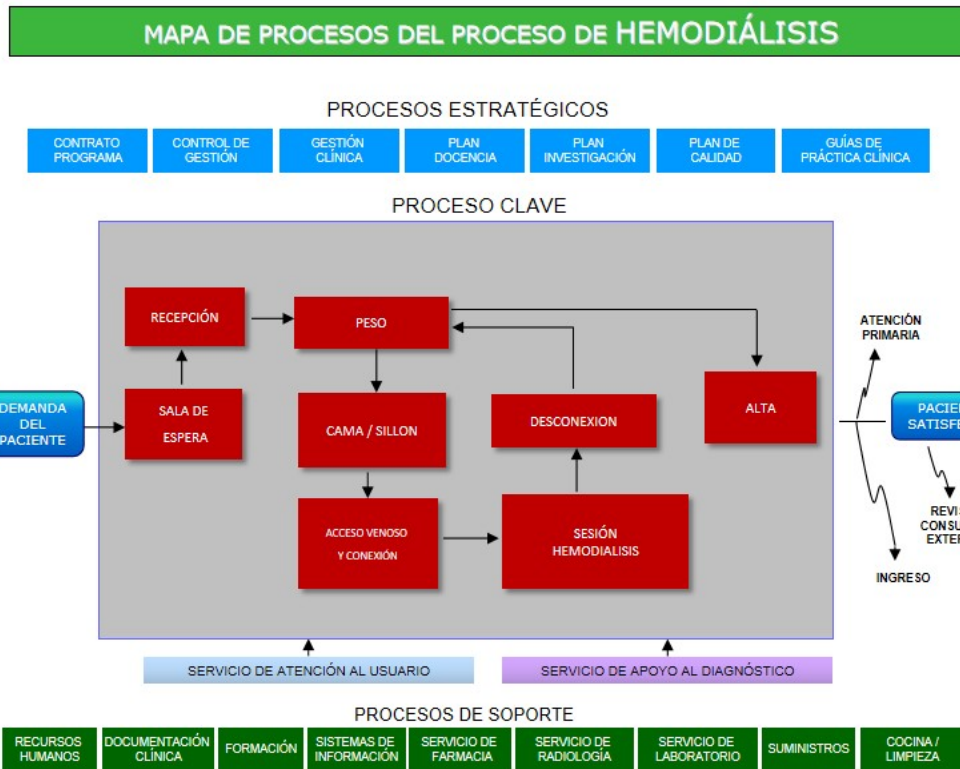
MAPA DE PROCESOS DEL PROCESO DE HEMODIÁLISIS

PROCESOS ESTRATÉGICOS

CONTRATO PROGRAMA

CONTROL DE GESTIÓN

GESTIÓN CLÍNICA

PLAN DOCENCIA

PLAN INVESTIGACIÓN

PLAN DE CALIDAD

GUÍAS DE PRÁCTICA CLÍNICA

PROCESO CLAVE

DEMANDA DEL PACIENTE

SALA DE ESPERA

RECEPCIÓN

PESO

CAMA / SILLON

ACCESO VENOSO Y CONEXIÓN

SESIÓN HEMODIALISIS

DESCONEXION

ALTA

ATENCIÓN PRIMARIA

PACIE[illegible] SATISF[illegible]

REVIS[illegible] CONSU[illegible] EXTER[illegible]

INGRESO

SERVICIO DE ATENCIÓN AL USUARIO

SERVICIO DE APOYO AL DIAGNÓSTICO

PROCESOS DE SOPORTE

RECURSOS HUMANOS

DOCUMENTACIÓN CLÍNICA

FORMACIÓN

SISTEMAS DE INFORMACIÓN

SERVICIO DE FARMACIA

SERVICIO DE RADIOLOGÍA

SERVICIO DE LABORATORIO

SUMINISTROS

COCINA / LIMPIEZA